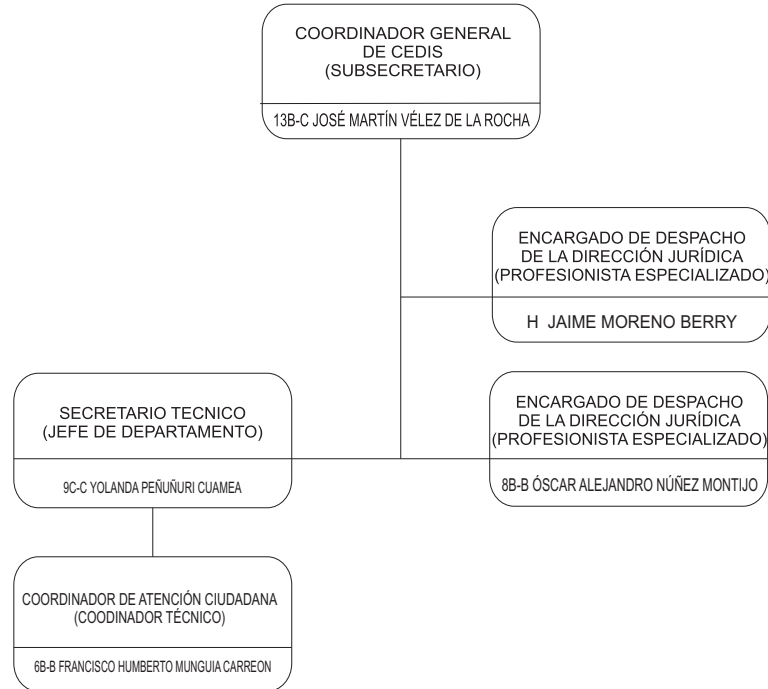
COORDINADOR GENERAL DE CEDIS (SUBSECRETARIO)

13B-C JOSÉ MARTÍN VÉLEZ DE LA ROCHA

ENCARGADO DE DESPACHO DE LA DIRECCIÓN JURÍDICA (PROFESIONISTA ESPECIALIZADO)

H JAIME MORENO BERRY

SECRETARIO TECNICO (JEFE DE DEPARTAMENTO)

9C-C YOLANDA PEÑUÑURI CUAMEA

ENCARGADO DE DESPACHO DE LA DIRECCIÓN JURÍDICA (PROFESIONISTA ESPECIALIZADO)

8B-B ÓSCAR ALEJANDRO NÚÑEZ MONTIJO

COORDINADOR DE ATENCIÓN CIUDADANA (COODINADOR TÉCNICO)

6B-B FRANCISCO HUMBERTO MUNGUIA CARREON